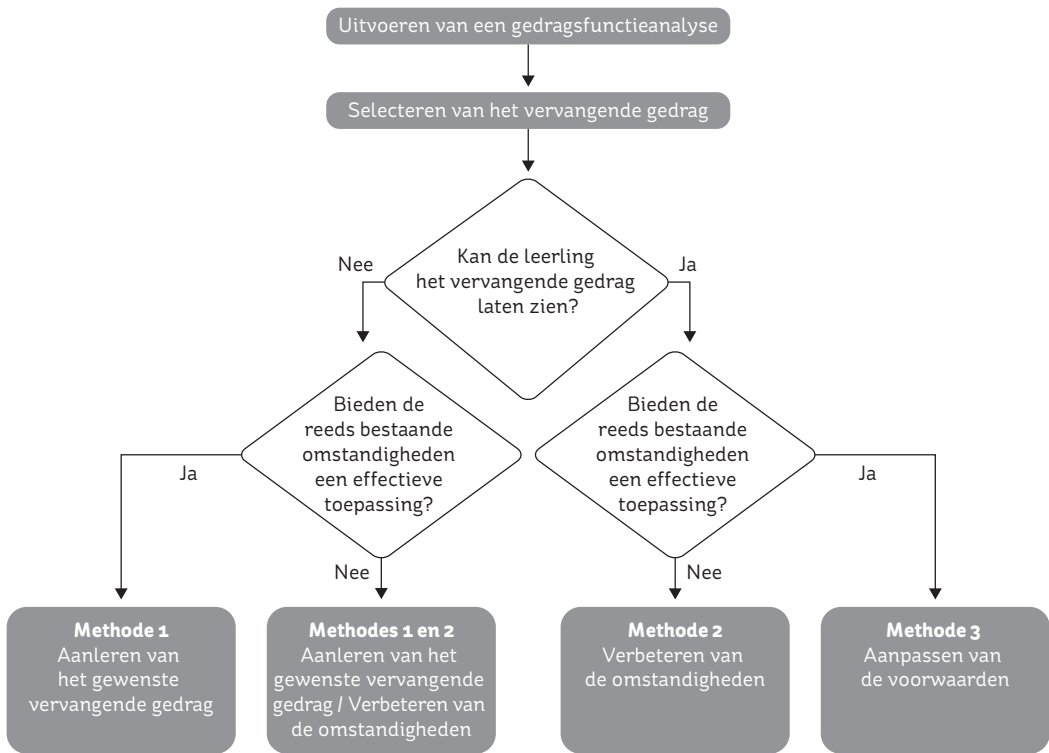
Uitvoeren van een gedragsfunctieanalyse

Selecteren van het vervangende gedrag

Kan de leerling het vervangende gedrag laten zien?

Nee

Ja

Bieden de reeds bestaande omstandigheden een effectieve toepassing?

Ja

Nee

Bieden de reeds bestaande omstandigheden een effectieve toepassing?

Nee

Ja

**Methode 1**
Aanleren van het gewenste vervangende gedrag

**Methodes 1 en 2**
Aanleren van het gewenste vervangende gedrag / Verbeteren van de omstandigheden

**Methode 2**
Verbeteren van de omstandigheden

**Methode 3**
Aanpassen van de voorwaarden